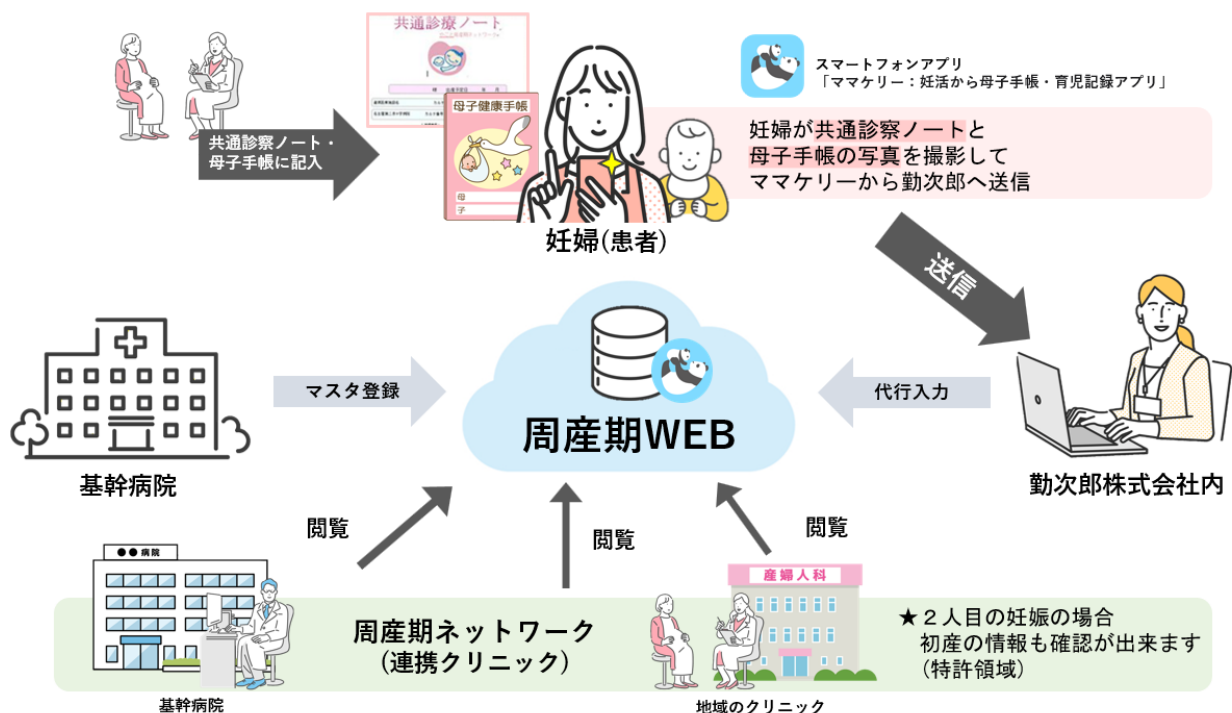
共通診察ノート・母子手帳に記入

共通診療ノート

母子健康手帳

母

子

スマートフォンアプリ
「ママケリー：妊活から母子手帳・育児記録アプリ」

妊婦が共通診察ノートと母子手帳の写真を撮影してママケリーから勤次郎へ送信

妊婦(患者)

送信

マスタ登録

周産期WEB

代行入力

基幹病院

勤次郎株式会社内

閲覧

閲覧

閲覧

●●病院

産婦人科

周産期ネットワーク
(連携クリニック)

★２人目の妊娠の場合
初産の情報も確認が出来ます
(特許領域)

基幹病院

地域のクリニック